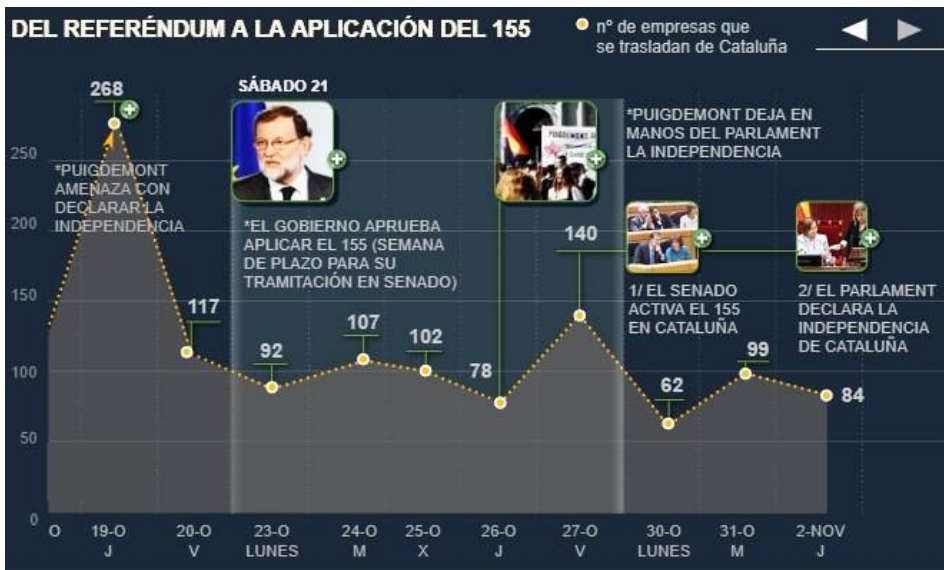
DEL REFERÉNDUM A LA APLICACIÓN DEL 155

nº de empresas que se trasladan de Cataluña

SÁBADO 21

268

*PUIGDEMONT AMENAZA CON DECLARAR LA INDEPENDENCIA

*EL GOBIERNO APRUEBA APLICAR EL 155 (SEMANA DE PLAZO PARA SU TRAMITACIÓN EN SENADO)

*PUIGDEMONT DEJA EN MANOS DEL PARLAMENT LA INDEPENDENCIA

1/ EL SENADO ACTIVA EL 155 EN CATALUÑA

2/ EL PARLAMENT DECLARA LA INDEPENDENCIA DE CATALUÑA

117

92

107

102

78

140

62

99

84

250

200

150

100

50

0

O

19-O
J

20-O
V

23-O
LUNES

24-O
M

25-O
X

26-O
J

27-O
V

30-O
LUNES

31-O
M

2-NOV
J